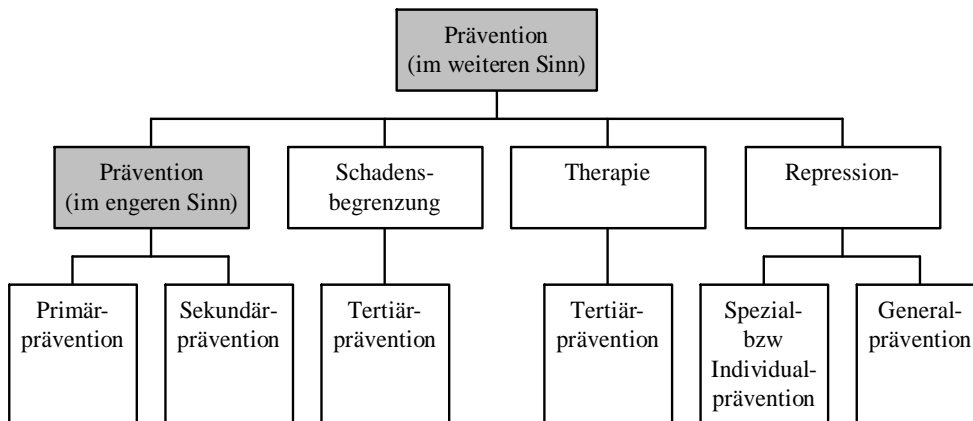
Prävention
(im weiteren Sinn)

Prävention
(im engeren Sinn)

Schadensbegrenzung

Therapie

Repression-

Primärprävention

Sekundärprävention

Tertiärprävention

Tertiärprävention

Spezialbzw Individualprävention

Generalprävention